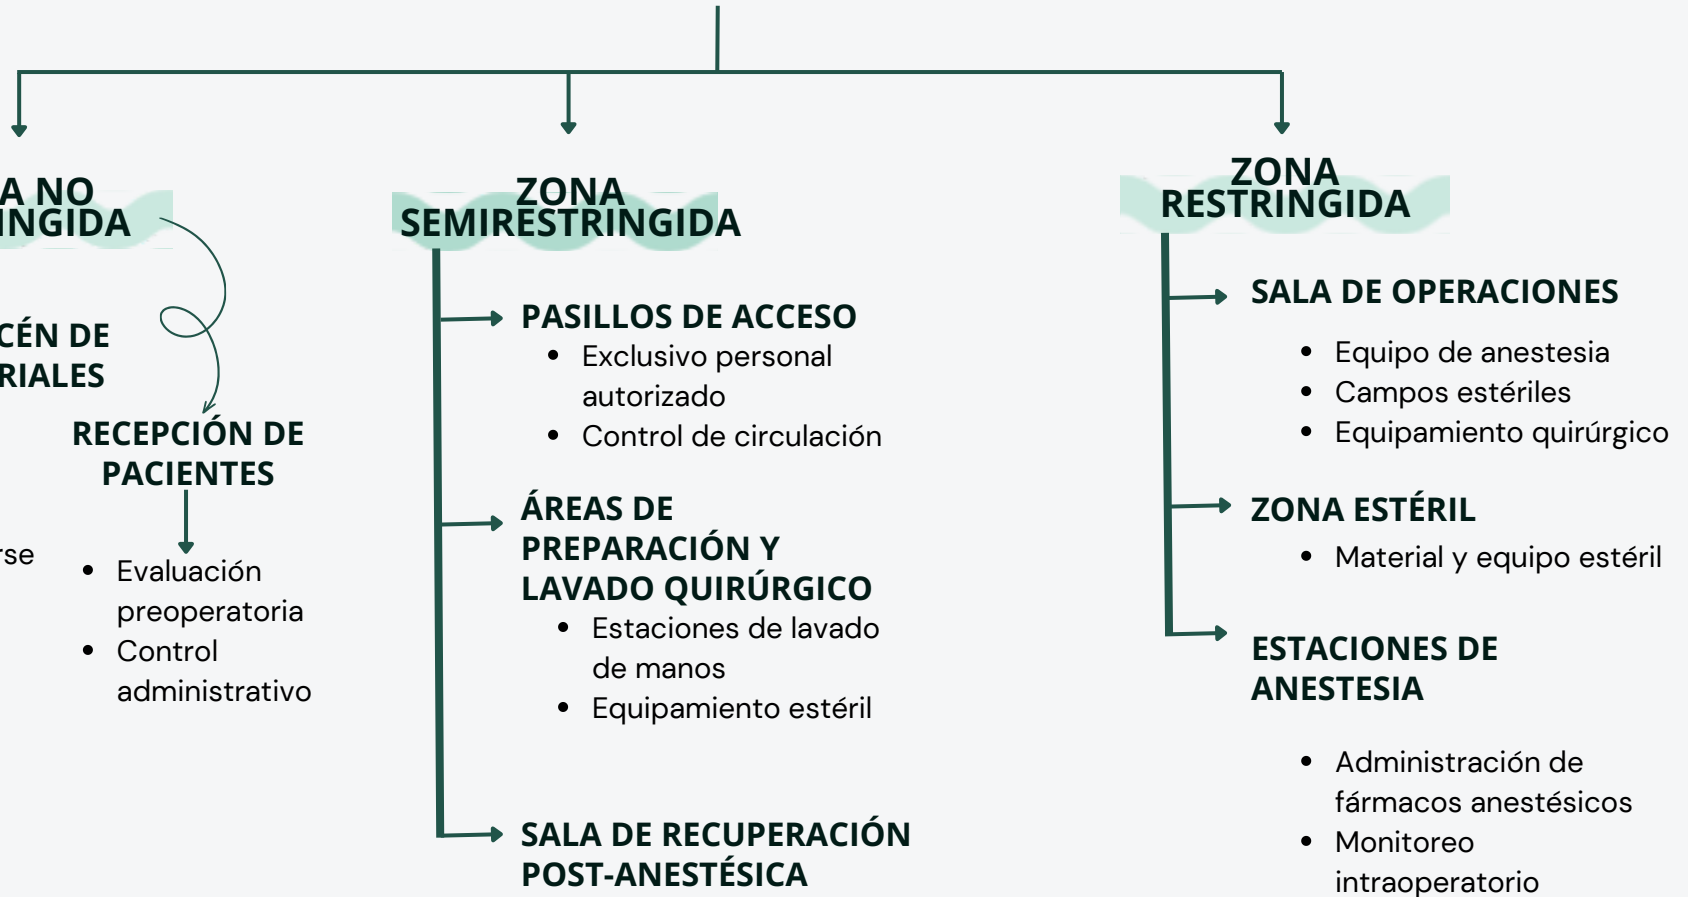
A NO
INGIDA

CÉN DE
RIALES

RECEPCIÓN DE PACIENTES

rse

- Evaluación preoperatoria
- Control administrativo

ZONA SEMIRESTRINGIDA

PASILLOS DE ACCESO
- Exclusivo personal autorizado
- Control de circulación

ÁREAS DE PREPARACIÓN Y LAVADO QUIRÚRGICO
- Estaciones de lavado de manos
- Equipamiento estéril

SALA DE RECUPERACIÓN POST-ANESTÉSICA

ZONA RESTRINGIDA

SALA DE OPERACIONES
- Equipo de anestesia
- Campos estériles
- Equipamiento quirúrgico

ZONA ESTÉRIL
- Material y equipo estéril

ESTACIONES DE ANESTESIA
- Administración de fármacos anestésicos
- Monitoreo intraoperatorio